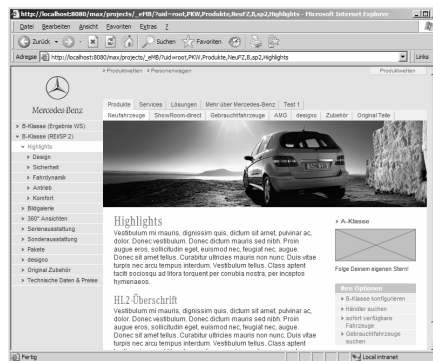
http://localhost:8080/max/projects/_eMB/?uid=root,PKW,Produkte,NeuFZ,B,sp2,Highlights - Microsoft Internet Explorer

Datei Bearbeiten Ansicht Favoriten Extras ?

Zurück Suchen Favoriten

Adresse http://localhost:8080/max/projects/_eMB/?uid=root,PKW,Produkte,NeuFZ,B,sp2,Highlights Links

> Produktwelten > Personenwagen Produktwelten

Mercedes-Benz

Produkte | Services | Lösungen | Mehr über Mercedes-Benz | Test 1

Neufahrzeuge | ShowRoom-direct | Gebrauchtfahrzeuge | AMG | designo | Zubehör | Original Teile

> B-Klasse (Ergebnis WS)
> B-Klasse (REISP 2)
Highlights
> Design
> Sicherheit
> Fahrdynamik
> Antrieb
> Komfort
> Bildgalerie
> 360° Ansichten
> Serienausstattung
> Sonderausstattung
> Preise
> designo
> Original Zubehör
> Technische Daten & Preise

Highlights

Vestibulum mi mauris, dignissim quis, dictum sit amet, pulvinar ac, dolor. Donec vestibulum. Donec dictum mauris sed nibh. Proin augue eros, sollicitudin eget, euismod nec, feugiat nec, augue. Donec sit amet tellus. Curabitur ultricies mauris non nunc. Duis vitae turpis nec arcu tempus interdum. Vestibulum tellus. Class aptent taciti sociosqu ad litora torquent per conubia nostra, per inceptos hymenaeos.

HL2-Überschrift

Vestibulum mi mauris, dignissim quis, dictum sit amet, pulvinar ac, dolor. Donec vestibulum. Donec dictum mauris sed nibh. Proin augue eros, sollicitudin eget, euismod nec, feugiat nec, augue. Donec sit amet tellus. Curabitur ultricies mauris non nunc. Duis vitae turpis nec arcu tempus interdum. Vestibulum tellus. Class aptent

> A-Klasse

Folge Deinem eigenen Stern!

Ihre Optionen
> B-Klasse konfigurieren
> Händler suchen
> sofort verfügbare Fahrzeuge
> Gebrauchtfahrzeuge suchen

Fertig Local intranet